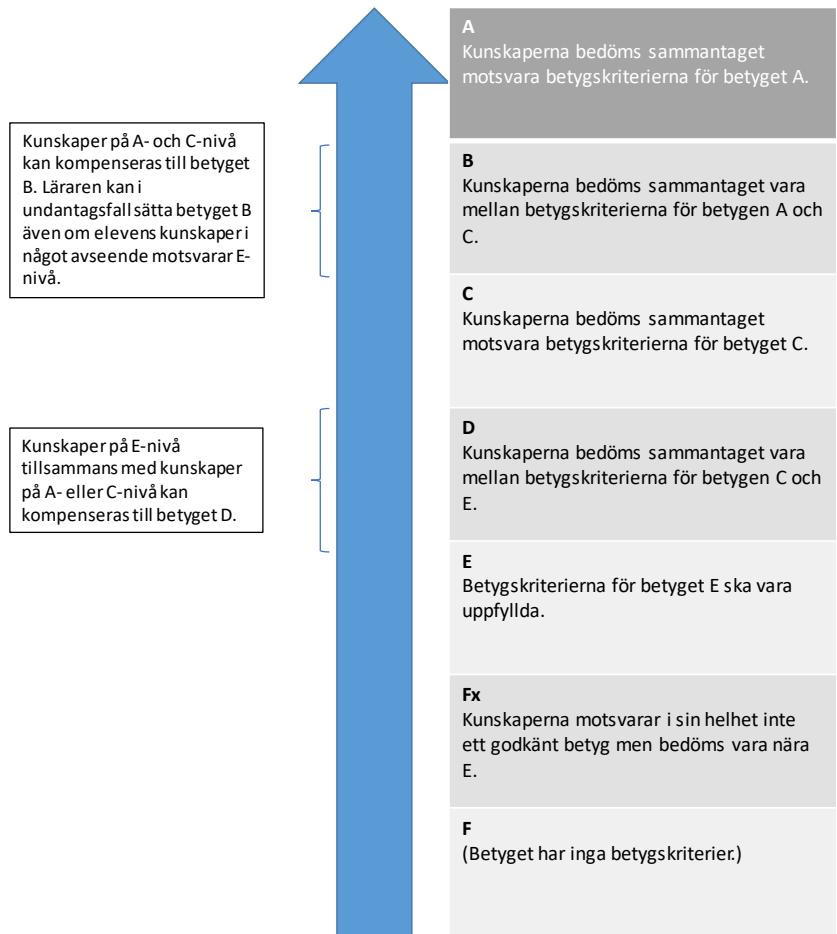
Kunskaper på A- och C-nivå kan kompenseras till betyget B. Läraren kan i undantagsfall sätta betyget B även om elevens kunskaper i något avseende motsvarar E-nivå.

Kunskaper på E-nivå tillsammans med kunskaper på A- eller C-nivå kan kompenseras till betyget D.

A
Kunskaperna bedöms sammantaget motsvara betygskriterierna för betyget A.

B
Kunskaperna bedöms sammantaget vara mellan betygskriterierna för betygen A och C.

C
Kunskaperna bedöms sammantaget motsvara betygskriterierna för betyget C.

D
Kunskaperna bedöms sammantaget vara mellan betygskriterierna för betygen C och E.

E
Betygskriterierna för betyget E ska vara uppfyllda.

Fx
Kunskaperna motsvarar i sin helhet inte ett godkänt betyg men bedöms vara nära E.

F
(Betyget har inga betygskriterier.)